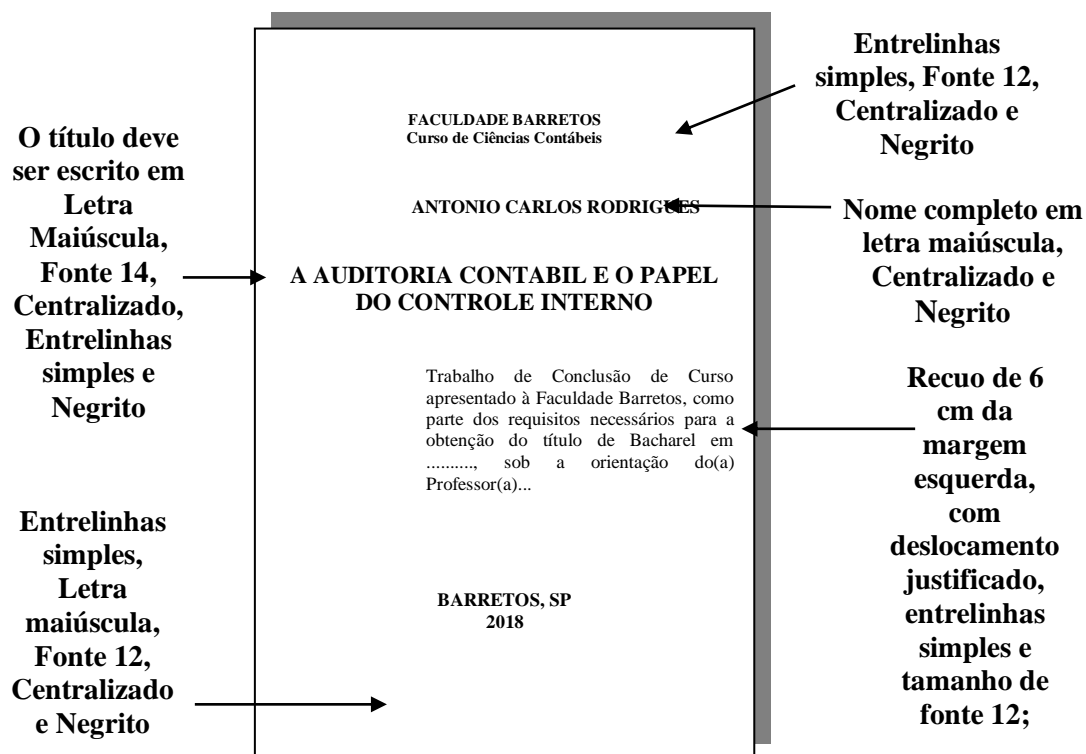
O título deve ser escrito em Letra Maiúscula, Fonte 14, Centralizado, Entrelinhas simples e Negrito

Entrelinhas simples, Letra maiúscula, Fonte 12, Centralizado e Negrito

FACULDADE BARRETOS
Curso de Ciências Contábeis

ANTONIO CARLOS RODRIGUES

A AUDITORIA CONTABIL E O PAPEL DO CONTROLE INTERNO

Trabalho de Conclusão de Curso apresentado à Faculdade Barretos, como parte dos requisitos necessários para a obtenção do título de Bacharel em .........., sob a orientação do(a) Professor(a)...

BARRETOS, SP
2018

Entrelinhas simples, Fonte 12, Centralizado e Negrito

Nome completo em letra maiúscula, Centralizado e Negrito

Recuo de 6 cm da margem esquerda, com deslocamento justificado, entrelinhas simples e tamanho de fonte 12;